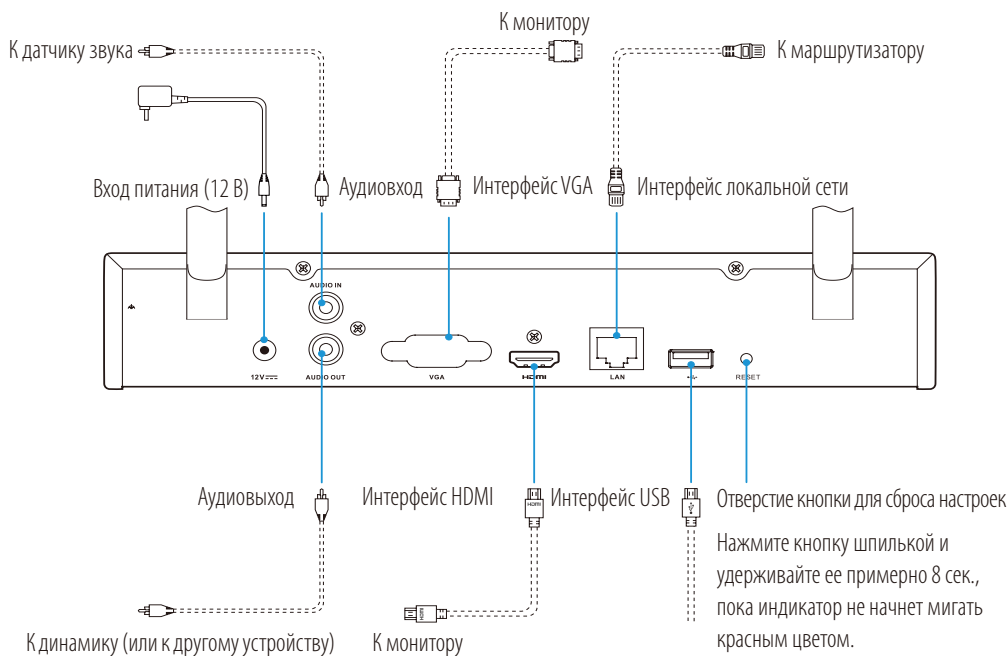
К монитору

К датчику звука

К маршрутизатору

Вход питания (12 В)

Аудиовход

Интерфейс VGA

Интерфейс локальной сети

AUDIO IN

$12V$ ⎓

AUDIO OUT

VGA

HDMI

LAN

RESET

Аудиовыход

Интерфейс HDMI

Интерфейс USB

Отверстие кнопки для сброса настроек

Нажмите кнопку шпилькой и удерживайте ее примерно 8 сек., пока индикатор не начнет мигать красным цветом.

К динамику (или к другому устройству)

К монитору